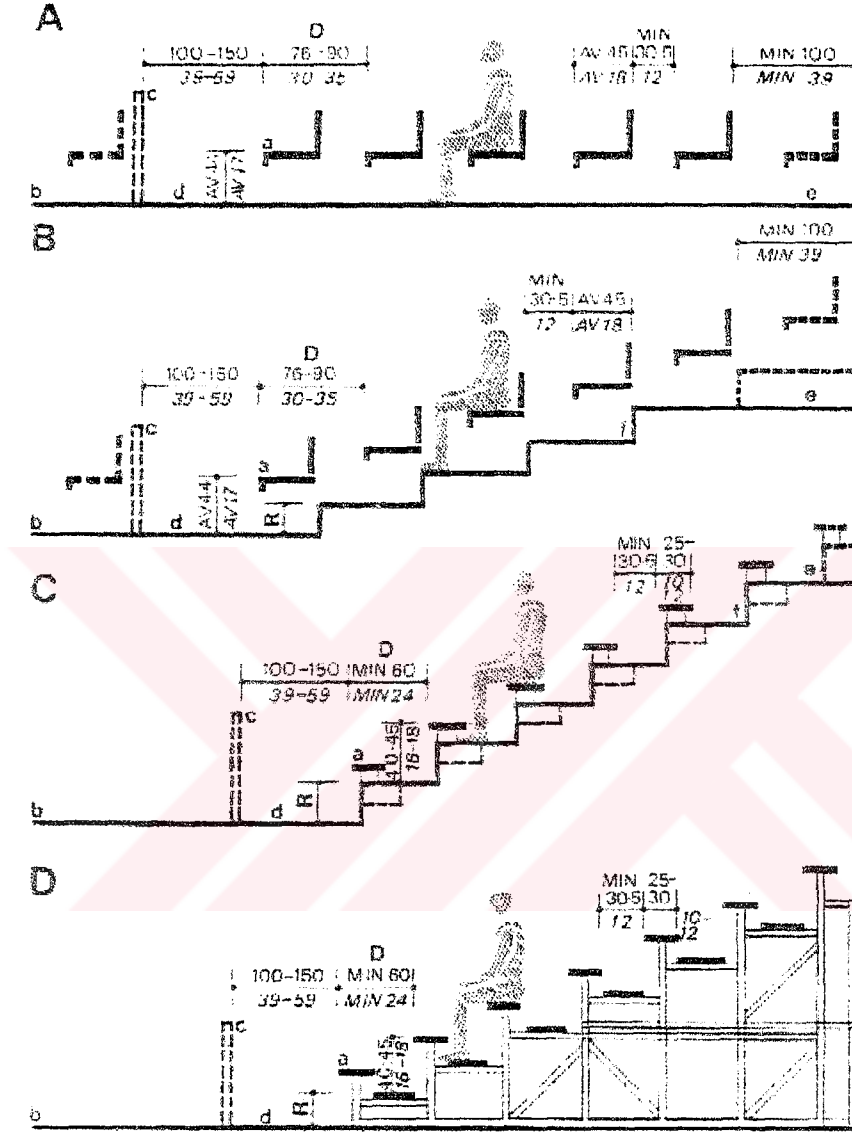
A

D

100-150 | 76-90

39-59 | 30-35

MIN

AV 45 | 30.5

AV 18 | 12

MIN 100

MIN 39

c

a

b

d

AV 44

AV 17

e

B

MIN 100

MIN 39

MIN

30.5 | AV 45

12 | AV 18

D

100-150 | 76-90

39-59 | 30-35

c

a

b

d

AV 44

AV 17

R

f

e

C

MIN 25-

30.5 | 30

12 | 10-12

D

100-150 | MIN 60

39-59 | MIN 24

c

a

40-45

16-18

R

b

d

f

e

D

MIN 25-

30.5 | 30

12 | 10-12

D

100-150 | MIN 60

39-59 | MIN 24

c

a

40-45

16-18

R

b

d